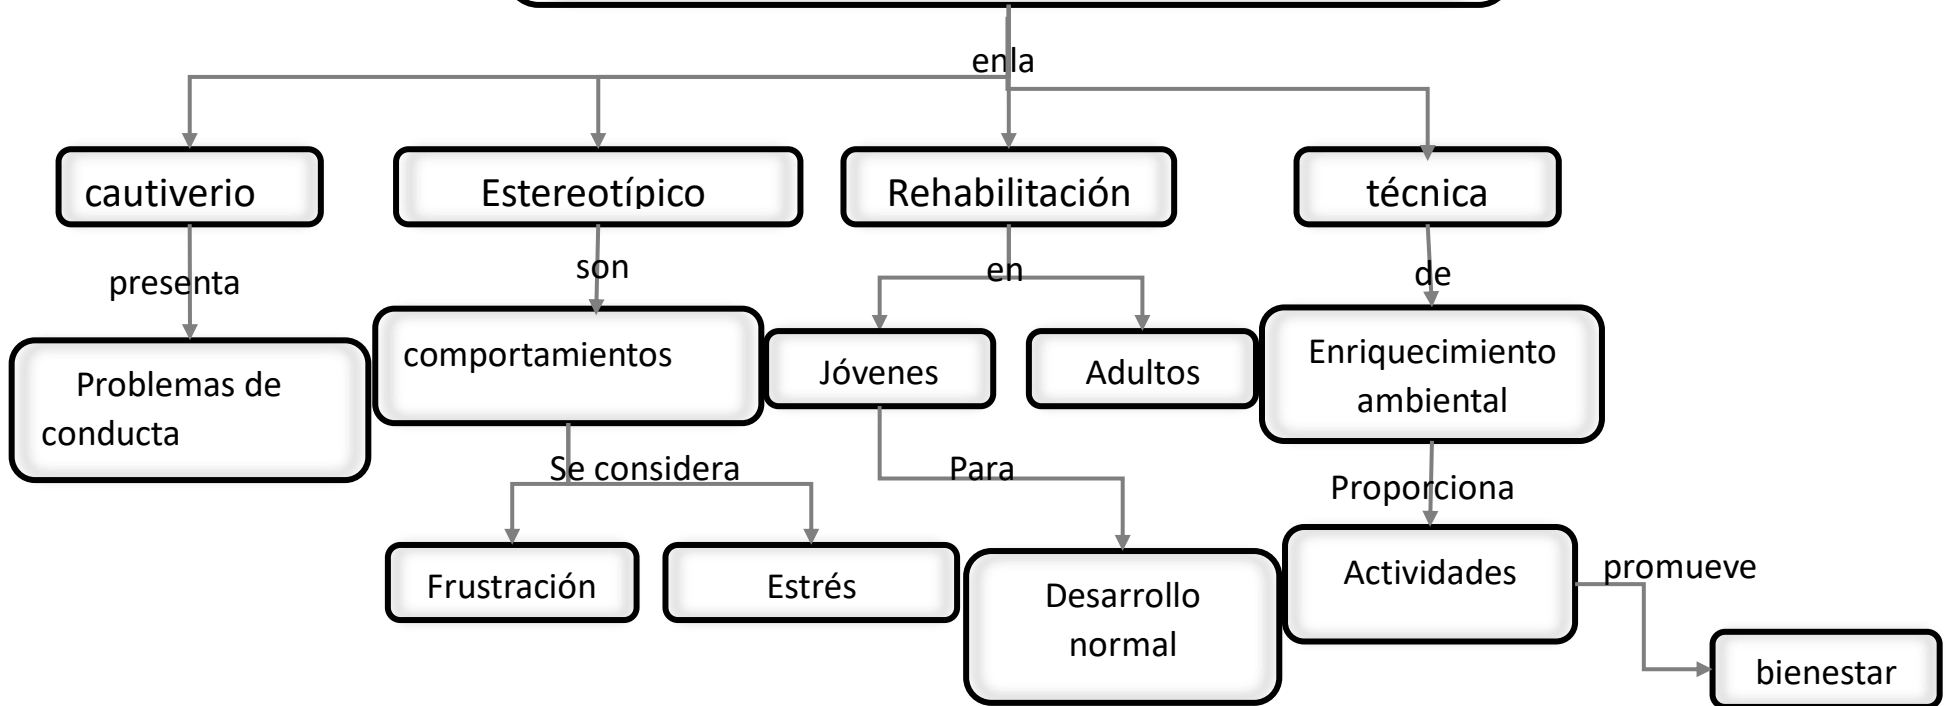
enla

cautiverio

Estereotípico

Rehabilitación

técnica

presenta

son

en

de

Problemas de conducta

comportamientos

Jóvenes

Adultos

Enriquecimiento ambiental

Se considera

Para

Proporciona

Frustración

Estrés

Desarrollo normal

Actividades

promueve

bienestar